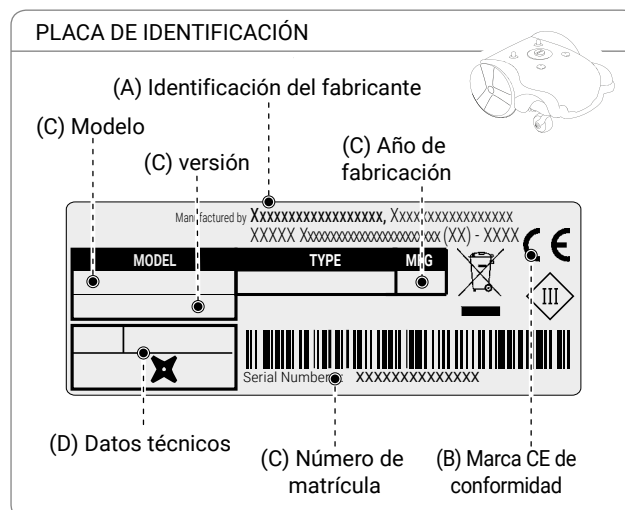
PLACA DE IDENTIFICACIÓN

(A) Identificación del fabricante

(C) Modelo

(C) versión

(C) Año de fabricación

Manufactured by XXXXXXXXXXXXXXXXX, XXXX XXXXXXXXXXXXXX
XXXXX XXXXXXXXXXXXXXXXXXXXXXXX (XX) - XXXX

| MODEL | TYPE | MFG |
|---|---|---|

CE

III

Serial Number XXXXXXXXXXXXXX

(D) Datos técnicos

(C) Número de matrícula

(B) Marca CE de conformidad